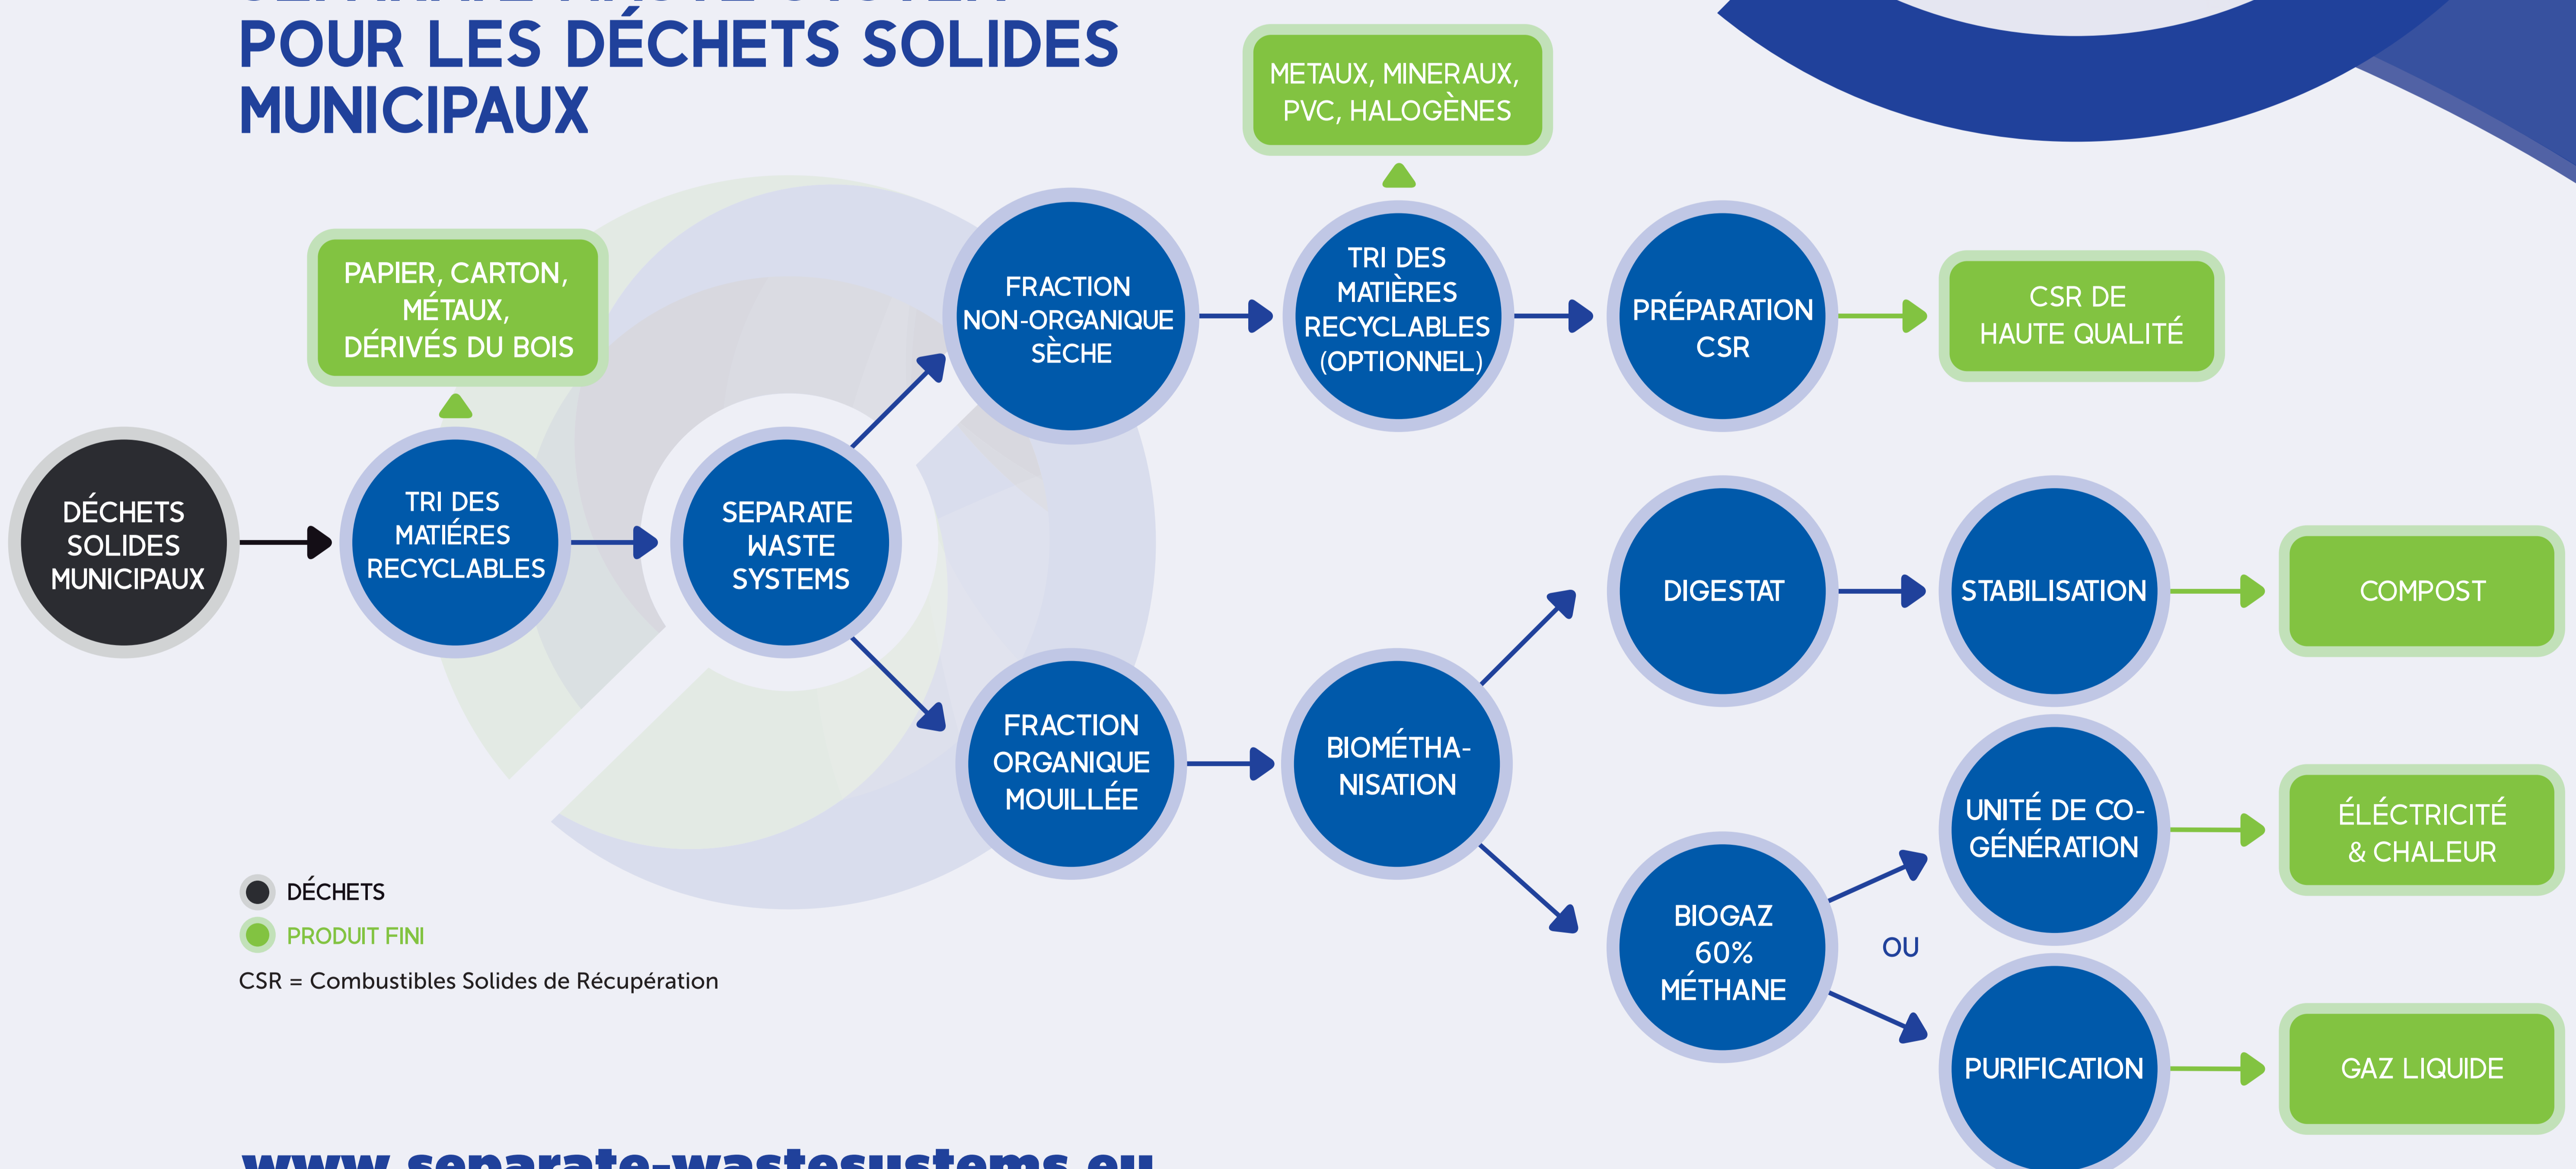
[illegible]
POUR LES DÉCHETS SOLIDES MUNICIPAUX

METAUX, MINERAUX, PVC, HALOGÈNES

PAPIER, CARTON, MÉTAUX, DÉRIVÉS DU BOIS

DÉCHETS SOLIDES MUNICIPAUX

TRI DES MATIÉRES RECYCLABLES

SEPARATE WASTE SYSTEMS

FRACTION NON-ORGANIQUE SÈCHE

TRI DES MATIÈRES RECYCLABLES (OPTIONNEL)

PRÉPARATION CSR

CSR DE HAUTE QUALITÉ

FRACTION ORGANIQUE MOUILLÉE

BIOMÉTHA-NISATION

DIGESTAT

STABILISATION

COMPOST

BIOGAZ 60% MÉTHANE

OU

UNITÉ DE CO-GÉNÉRATION

ÉLÉCTRICITÉ & CHALEUR

PURIFICATION

GAZ LIQUIDE

DÉCHETS
PRODUIT FINI
CSR = Combustibles Solides de Récupération

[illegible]